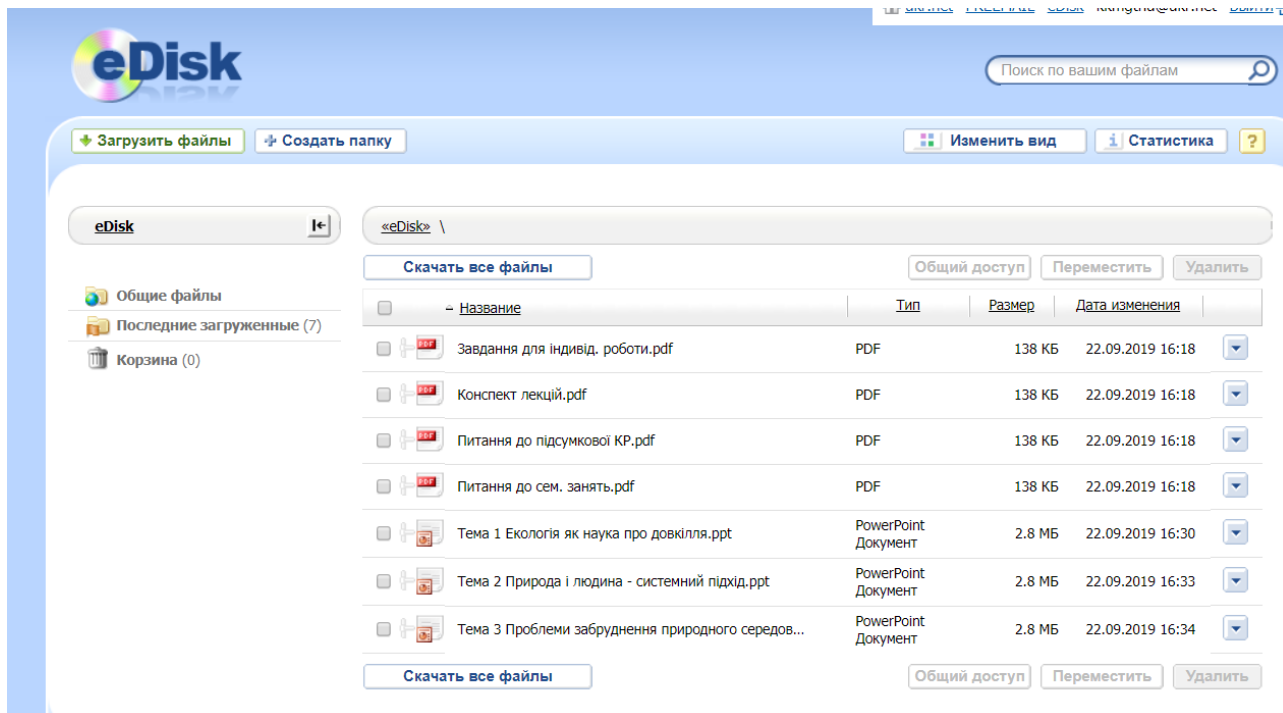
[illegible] FREEMAIL eDisk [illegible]@ukr.net Выйти

eDisk

Поиск по вашим файлам

Загрузить файлы | Создать папку | Изменить вид | Статистика | ?

eDisk

Общие файлы
Последние загруженные (7)
Корзина (0)

«eDisk» \

Скачать все файлы | Общий доступ | Переместить | Удалить

| | Название | Тип | Размер | Дата изменения |
|---|---|---|---|---|
| | Завдання для індивід. роботи.pdf | PDF | 138 КБ | 22.09.2019 16:18 |
| | Конспект лекцій.pdf | PDF | 138 КБ | 22.09.2019 16:18 |
| | Питання до підсумкової КР.pdf | PDF | 138 КБ | 22.09.2019 16:18 |
| | Питання до сем. занять.pdf | PDF | 138 КБ | 22.09.2019 16:18 |
| | Тема 1 Екологія як наука про довкілля.ppt | PowerPoint Документ | 2.8 МБ | 22.09.2019 16:30 |
| | Тема 2 Природа і людина - системний підхід.ppt | PowerPoint Документ | 2.8 МБ | 22.09.2019 16:33 |
| | Тема 3 Проблеми забруднення природного середов... | PowerPoint Документ | 2.8 МБ | 22.09.2019 16:34 |

Скачать все файлы | Общий доступ | Переместить | Удалить